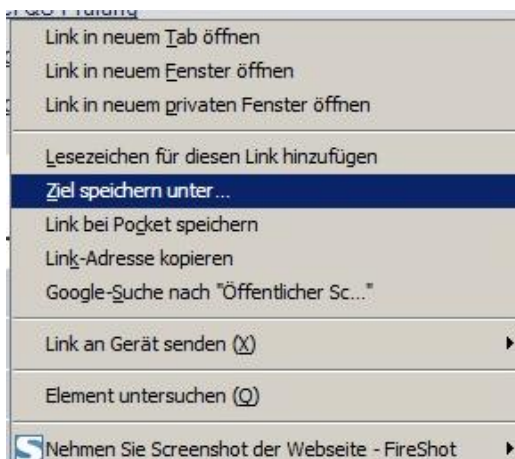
Link in neuem Tab öffnen
Link in neuem Fenster öffnen
Link in neuem privaten Fenster öffnen
Lesezeichen für diesen Link hinzufügen
Ziel speichern unter...
Link bei Pocket speichern
Link-Adresse kopieren
Google-Suche nach "Öffentlicher Sc..."
Link an Gerät senden (X)
Element untersuchen (Q)
Nehmen Sie Screenshot der Webseite - FireShot